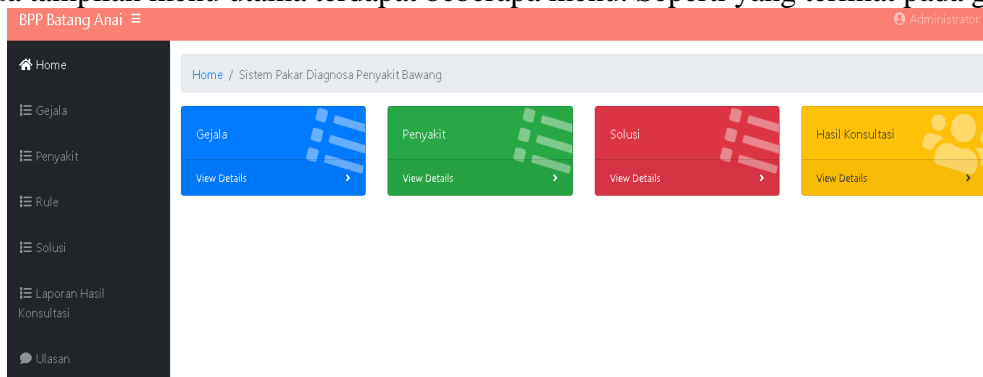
BPP Batang Anai ≡

Administrator

Home

Gejala

Penyakit

Rule

Solusi

Laporan Hasil Konsultasi

Ulasan

Home / Sistem Pakar Diagnosa Penyakit Bawang

Gejala

View Details

Penyakit

View Details

Solusi

View Details

Hasil Konsultasi

View Details